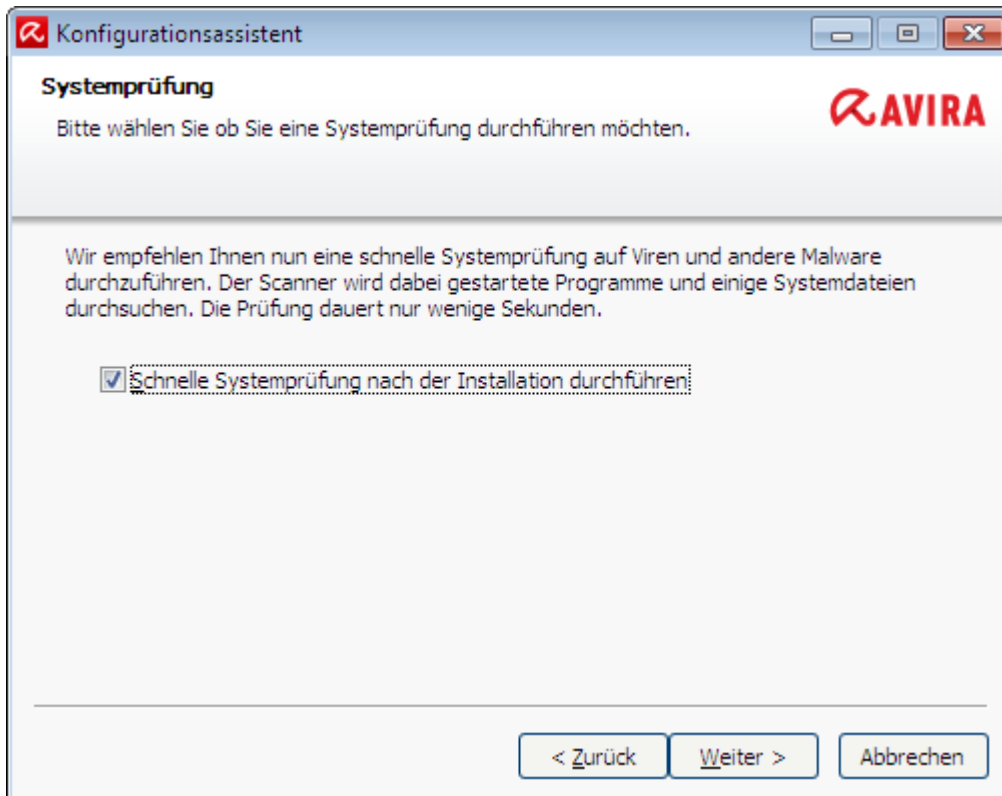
Konfigurationsassistent

Systemprüfung

Bitte wählen Sie ob Sie eine Systemprüfung durchführen möchten.

AVIRA

Wir empfehlen Ihnen nun eine schnelle Systemprüfung auf Viren und andere Malware durchzuführen. Der Scanner wird dabei gestartete Programme und einige Systemdateien durchsuchen. Die Prüfung dauert nur wenige Sekunden.

Schnelle Systemprüfung nach der Installation durchführen

< Zurück

Weiter >

Abbrechen